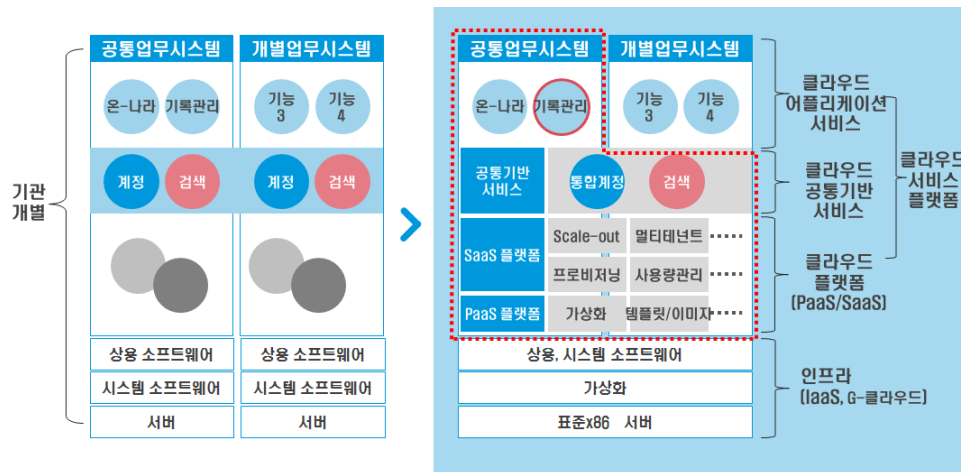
기관
개별

공통업무시스템
온-나라
기록관리
계정
검색
상용 소프트웨어
시스템 소프트웨어
서버

개별업무시스템
기능 3
기능 4
계정
검색
상용 소프트웨어
시스템 소프트웨어
서버

공통업무시스템
온-나라
기록관리
개별업무시스템
기능 3
기능 4
공통기반 서비스
통합계정
검색
SaaS 플랫폼
Scale-out
멀티테넌트
프로비저닝
사용량관리
PaaS 플랫폼
가상화
템플릿/이미지
상용, 시스템 소프트웨어
가상화
표준x86 서버

클라우드 어플리케이션 서비스
클라우드 공통기반 서비스
클라우드 플랫폼 (PaaS/SaaS)
클라우드 서비스 플랫폼
인프라 (IaaS, G-클라우드)